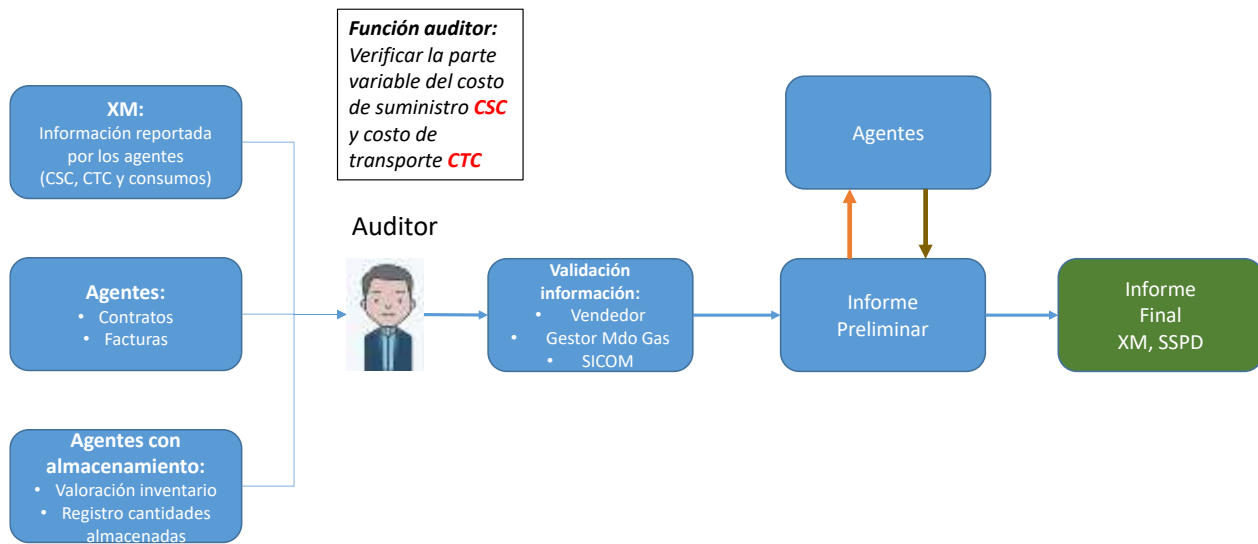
Función auditor:
Verificar la parte variable del costo de suministro CSC y costo de transporte CTC

XM:
Información reportada por los agentes (CSC, CTC y consumos)

Agentes:
• Contratos
• Facturas

Agentes con almacenamiento:
• Valoración inventario
• Registro cantidades almacenadas

Auditor

Validación información:
• Vendedor
• Gestor Mdo Gas
• SICOM

Agentes

Informe Preliminar

Informe Final XM, SSPD